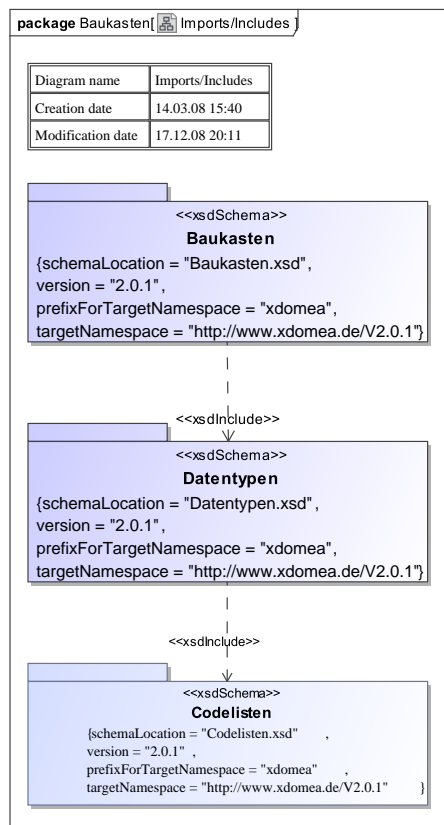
package Baukasten[ Imports/Includes ]

| Diagram name | Imports/Includes |
|---|---|
| Creation date | 14.03.08 15:40 |
| Modification date | 17.12.08 20:11 |

<<xsdSchema>>
Baukasten
{schemaLocation = "Baukasten.xsd",
version = "2.0.1",
prefixForTargetNamespace = "xdomea",
targetNamespace = "http://www.xdomea.de/V2.0.1"}

<<xsdInclude>>

<<xsdSchema>>
Datentypen
{schemaLocation = "Datentypen.xsd",
version = "2.0.1",
prefixForTargetNamespace = "xdomea",
targetNamespace = "http://www.xdomea.de/V2.0.1"}

<<xsdInclude>>

<<xsdSchema>>
Codelisten
{schemaLocation = "Codelisten.xsd" ,
version = "2.0.1" ,
prefixForTargetNamespace = "xdomea" ,
targetNamespace = "http://www.xdomea.de/V2.0.1" }